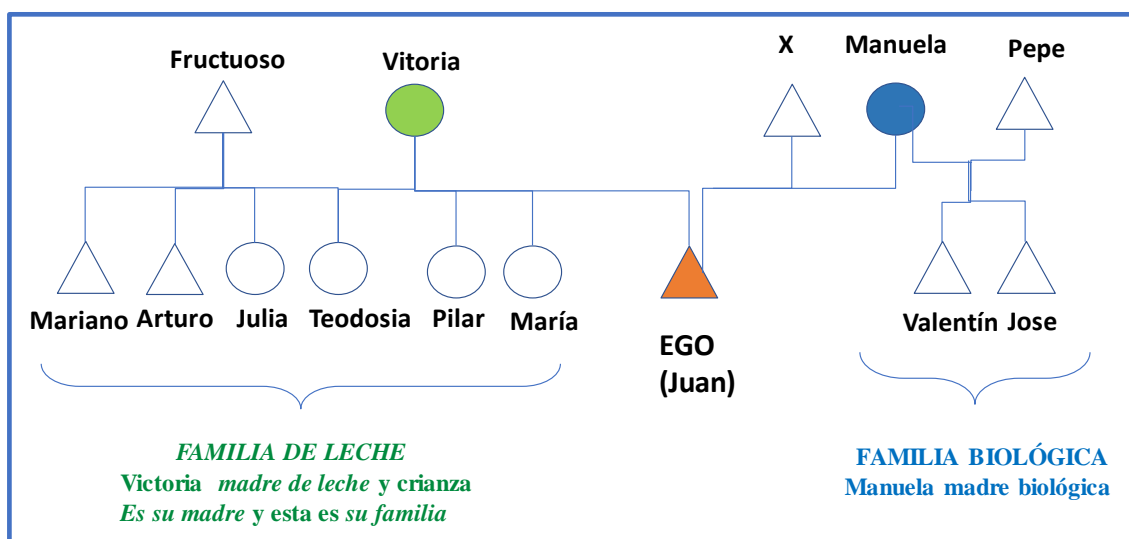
Fructuoso

Vitoria

X

Manuela

Pepe

Mariano Arturo Julia Teodosia Pilar María

EGO (Juan)

Valentín Jose

FAMILIA DE LECHE
Victoria *madre de leche* y crianza
*Es su madre* y esta es *su familia*

FAMILIA BIOLÓGICA
Manuela madre biológica